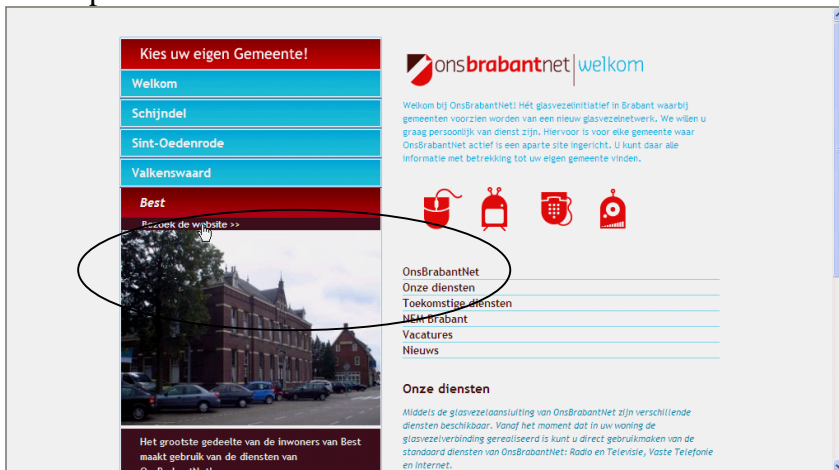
Kies uw eigen Gemeente!

Welkom

Schijndel

Sint-Oedenrode

Valkenswaard

Best

Bezoek de website >>

Het grootste gedeelte van de inwoners van Best maakt gebruik van de diensten van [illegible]

onsbrabantnet | welkom

Welkom bij OnsBrabantNet! Hét glasvezelinitiatief in Brabant waarbij gemeenten voorzien worden van een nieuw glasvezelnetwerk. We willen u graag persoonlijk van dienst zijn. Hiervoor is voor elke gemeente waar OnsBrabantNet actief is een aparte site ingericht. U kunt daar alle informatie met betrekking tot uw eigen gemeente vinden.

OnsBrabantNet
Onze diensten
Toekomstige diensten
NEM Brabant
Vacatures
Nieuws

Onze diensten

Middels de glasvezelaansluiting van OnsBrabantNet zijn verschillende diensten beschikbaar. Vanaf het moment dat in uw woning de glasvezelverbinding gerealiseerd is kunt u direct gebruikmaken van de standaard diensten van OnsBrabantNet: Radio en Televisie, Vaste Telefonie en Internet.